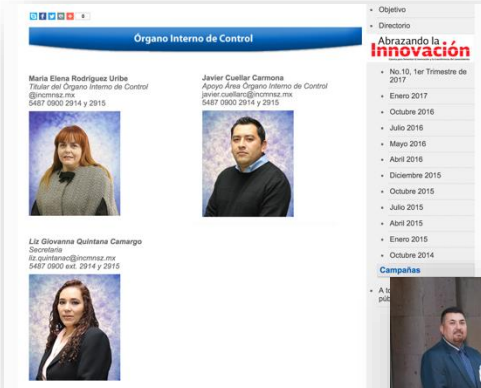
0

Órgano Interno de Control

Maria Elena Rodriguez Uribe
Titular del Órgano Interno de Control
@incmnsz.mx
5487 0900 2914 y 2915

Javier Cuellar Carmona
Apoyo Área Órgano Interno de Control
javier.cuellarc@incmnsz.mx
5487 0900 2914 y 2915

Liz Giovanna Quintana Camargo
Secretaria
liz.quintanac@incmnsz.mx
5487 0900 ext. 2914 y 2915

Objetivo
Directorio

Abrazando la Innovación

No.10, 1er Trimestre de 2017
Enero 2017
Octubre 2016
Julio 2016
Mayo 2016
Abril 2016
Diciembre 2015
Octubre 2015
Julio 2015
Abril 2015
Enero 2015
Octubre 2014

Campañas

A t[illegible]
púb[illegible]